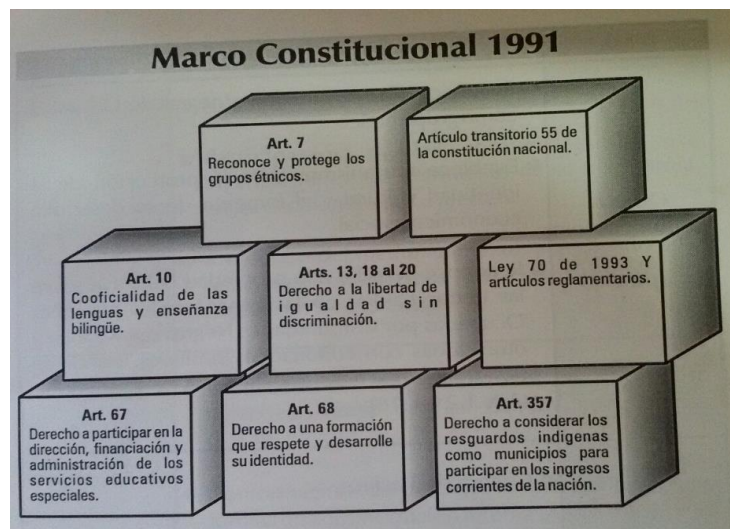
Marco Constitucional 1991

Art. 7
Reconoce y protege los grupos étnicos.

Artículo transitorio 55 de la constitución nacional.

Art. 10
Cooficialidad de las lenguas y enseñanza bilingüe.

Arts. 13, 18 al 20
Derecho a la libertad de igualdad sin discriminación.

Ley 70 de 1993 Y artículos reglamentarios.

Art. 67
Derecho a participar en la dirección, financiación y administración de los servicios educativos especiales.

Art. 68
Derecho a una formación que respete y desarrolle su identidad.

Art. 357
Derecho a considerar los resguardos indigenas como municipios para participar en los ingresos corrientes de la nación.